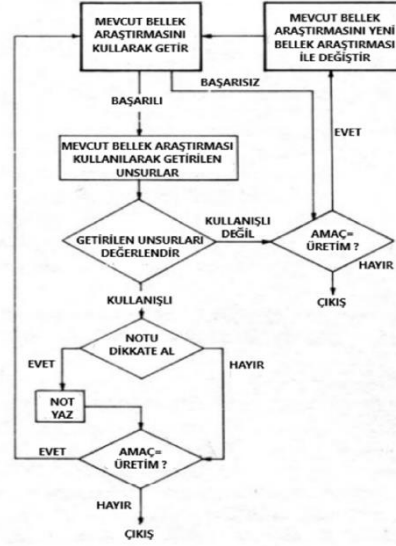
MEVCUT BELLEK ARAŞTIRMASINI KULLARAK GETİR

MEVCUT BELLEK ARAŞTIRMASINI YENİ BELLEK ARAŞTIRMASI İLE DEĞİŞTİR

BAŞARISIZ

BAŞARILI

EVET

MEVCUT BELLEK ARAŞTIRMASI KULLANILARAK GETİRİLEN UNSURLAR

GETİRİLEN UNSURLARI DEĞERLENDİR

KULLANIŞLI DEĞİL

AMAÇ= ÜRETİM ?

HAYIR

ÇIKIŞ

KULLANIŞLI

NOTU DİKKATE AL

EVET

HAYIR

NOT YAZ

EVET

AMAÇ= ÜRETİM ?

HAYIR

ÇIKIŞ